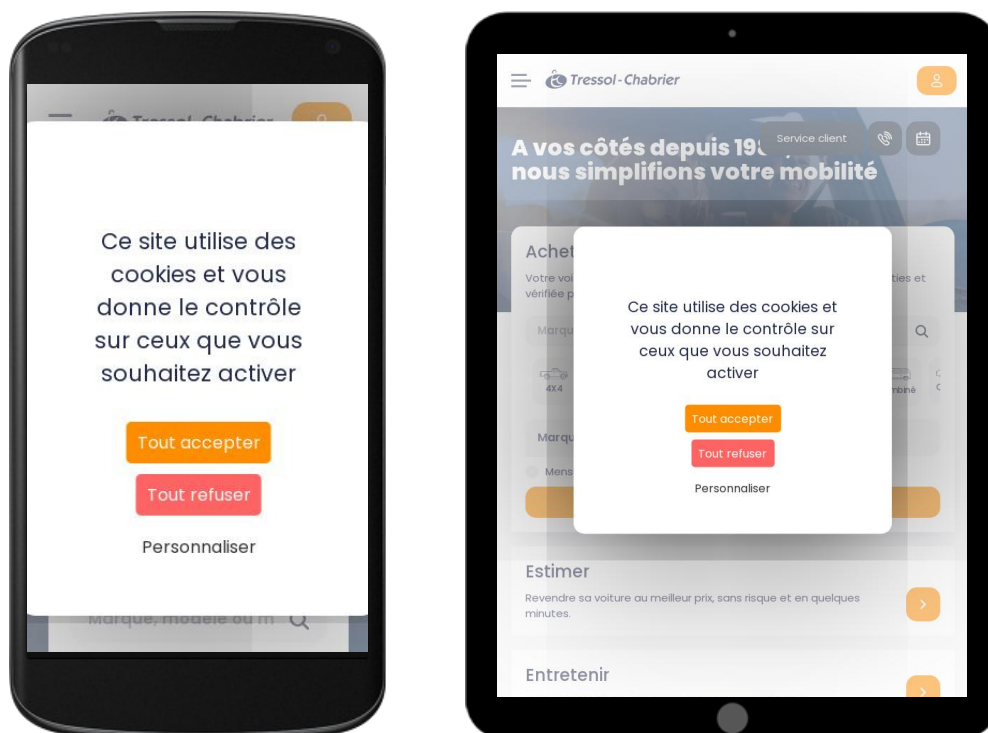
Tressol-Chabrier

Ce site utilise des cookies et vous donne le contrôle sur ceux que vous souhaitez activer

Tout accepter

Tout refuser

Personnaliser

Marque, modèle ou m

Tressol-Chabrier

A vos côtés depuis 19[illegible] nous simplifions votre mobilité

Service client

Achet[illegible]

Votre voi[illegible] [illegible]ties et vérifiée p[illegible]

Marqu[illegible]

4X4

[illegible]mbiné

Marqu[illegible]

Mens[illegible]

Ce site utilise des cookies et vous donne le contrôle sur ceux que vous souhaitez activer

Tout accepter

Tout refuser

Personnaliser

Estimer

Revendre sa voiture au meilleur prix, sans risque et en quelques minutes.

Entretenir